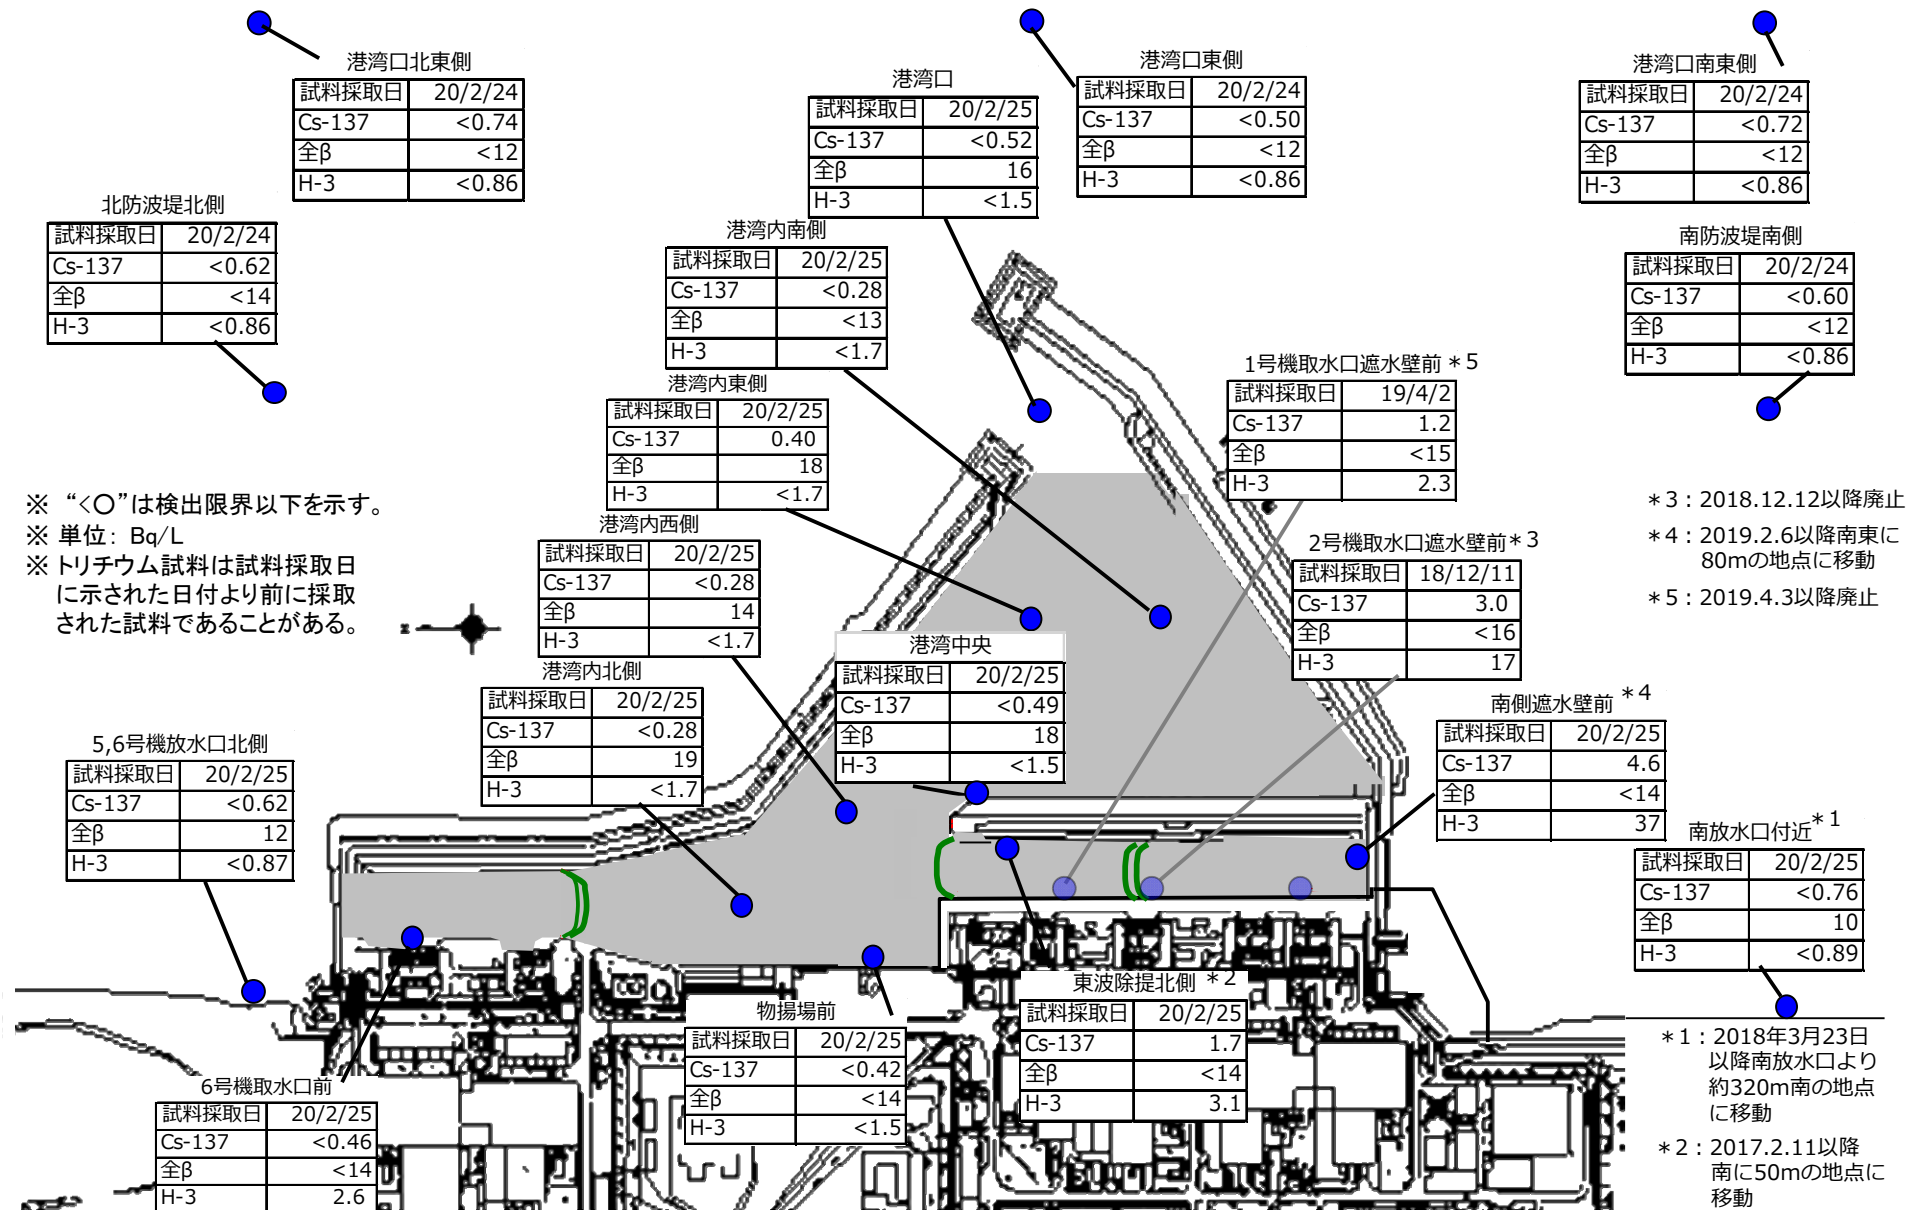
港湾口北東側

| 試料採取日 | 20/2/24 |
|---|---|
| Cs-137 | <0.74 |
| 全β | <12 |
| H-3 | <0.86 |

港湾口

| 試料採取日 | 20/2/25 |
|---|---|
| Cs-137 | <0.52 |
| 全β | 16 |
| H-3 | <1.5 |

港湾口東側

| 試料採取日 | 20/2/24 |
|---|---|
| Cs-137 | <0.50 |
| 全β | <12 |
| H-3 | <0.86 |

港湾口南東側

| 試料採取日 | 20/2/24 |
|---|---|
| Cs-137 | <0.72 |
| 全β | <12 |
| H-3 | <0.86 |

北防波堤北側

| 試料採取日 | 20/2/24 |
|---|---|
| Cs-137 | <0.62 |
| 全β | <14 |
| H-3 | <0.86 |

港湾内南側

| 試料採取日 | 20/2/25 |
|---|---|
| Cs-137 | <0.28 |
| 全β | <13 |
| H-3 | <1.7 |

南防波堤南側

| 試料採取日 | 20/2/24 |
|---|---|
| Cs-137 | <0.60 |
| 全β | <12 |
| H-3 | <0.86 |

1号機取水口遮水壁前＊5

| 試料採取日 | 19/4/2 |
|---|---|
| Cs-137 | 1.2 |
| 全β | <15 |
| H-3 | 2.3 |

港湾内東側

| 試料採取日 | 20/2/25 |
|---|---|
| Cs-137 | 0.40 |
| 全β | 18 |
| H-3 | <1.7 |

※ “<○”は検出限界以下を示す。
※ 単位：Bq/L
※ トリチウム試料は試料採取日に示された日付より前に採取された試料であることがある。

＊3：2018.12.12以降廃止
＊4：2019.2.6以降南東に80mの地点に移動
＊5：2019.4.3以降廃止

港湾内西側

| 試料採取日 | 20/2/25 |
|---|---|
| Cs-137 | <0.28 |
| 全β | 14 |
| H-3 | <1.7 |

2号機取水口遮水壁前＊3

| 試料採取日 | 18/12/11 |
|---|---|
| Cs-137 | 3.0 |
| 全β | <16 |
| H-3 | 17 |

港湾中央

| 試料採取日 | 20/2/25 |
|---|---|
| Cs-137 | <0.49 |
| 全β | 18 |
| H-3 | <1.5 |

港湾内北側

| 試料採取日 | 20/2/25 |
|---|---|
| Cs-137 | <0.28 |
| 全β | 19 |
| H-3 | <1.7 |

南側遮水壁前 ＊4

| 試料採取日 | 20/2/25 |
|---|---|
| Cs-137 | 4.6 |
| 全β | <14 |
| H-3 | 37 |

5,6号機放水口北側

| 試料採取日 | 20/2/25 |
|---|---|
| Cs-137 | <0.62 |
| 全β | 12 |
| H-3 | <0.87 |

南放水口付近＊1

| 試料採取日 | 20/2/25 |
|---|---|
| Cs-137 | <0.76 |
| 全β | 10 |
| H-3 | <0.89 |

東波除提北側 ＊2

| 試料採取日 | 20/2/25 |
|---|---|
| Cs-137 | 1.7 |
| 全β | <14 |
| H-3 | 3.1 |

物揚場前

| 試料採取日 | 20/2/25 |
|---|---|
| Cs-137 | <0.42 |
| 全β | <14 |
| H-3 | <1.5 |

6号機取水口前

| 試料採取日 | 20/2/25 |
|---|---|
| Cs-137 | <0.46 |
| 全β | <14 |
| H-3 | 2.6 |

＊1：2018年3月23日以降南放水口より約320m南の地点に移動
＊2：2017.2.11以降南に50mの地点に移動